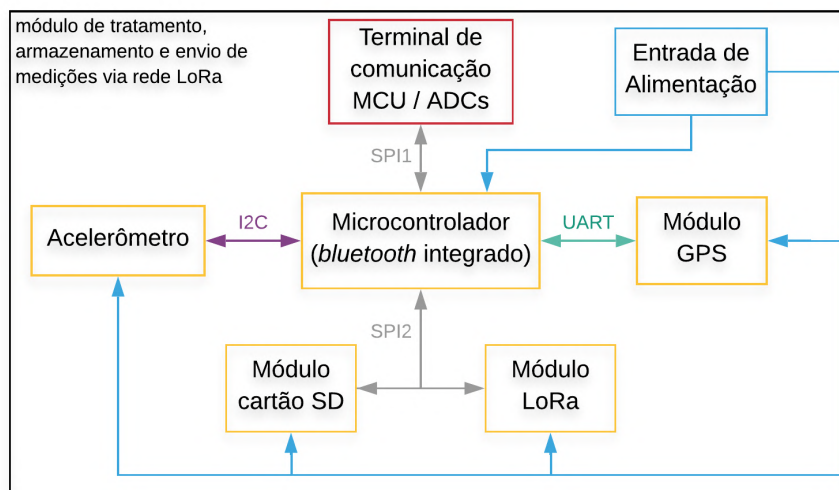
módulo de tratamento, armazenamento e envio de medições via rede LoRa

Terminal de comunicação MCU / ADCs

Entrada de Alimentação

SPI1

Acelerômetro

I2C

Microcontrolador (bluetooth integrado)

UART

Módulo GPS

SPI2

Módulo cartão SD

Módulo LoRa